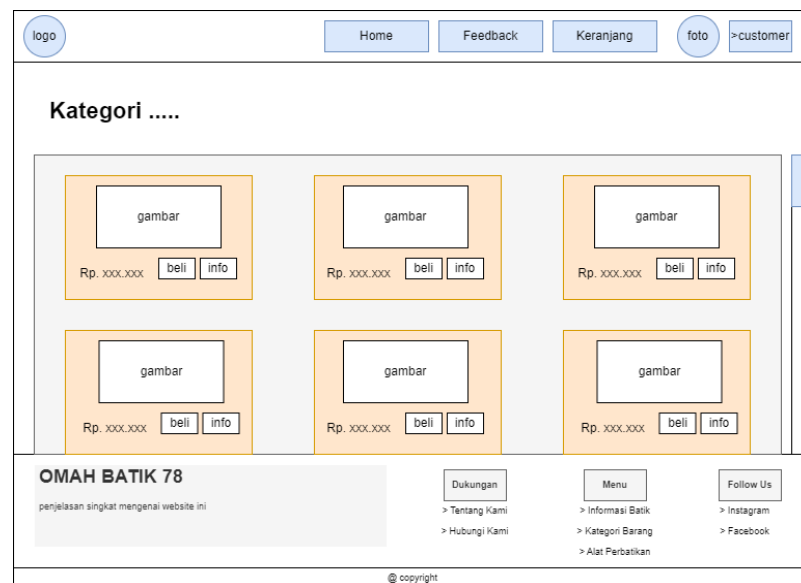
logo

Home
Feedback
Keranjang
foto
>customer

Kategori .....

gambar
Rp. xxx.xxx
beli
info

gambar
Rp. xxx.xxx
beli
info

gambar
Rp. xxx.xxx
beli
info

gambar
Rp. xxx.xxx
beli
info

gambar
Rp. xxx.xxx
beli
info

gambar
Rp. xxx.xxx
beli
info

OMAH BATIK 78
penjelasan singkat mengenai website ini

Dukungan
> Tentang Kami
> Hubungi Kami

Menu
> Informasi Batik
> Kategori Barang
> Alat Perbatikan

Follow Us
> Instagram
> Facebook

© copyright